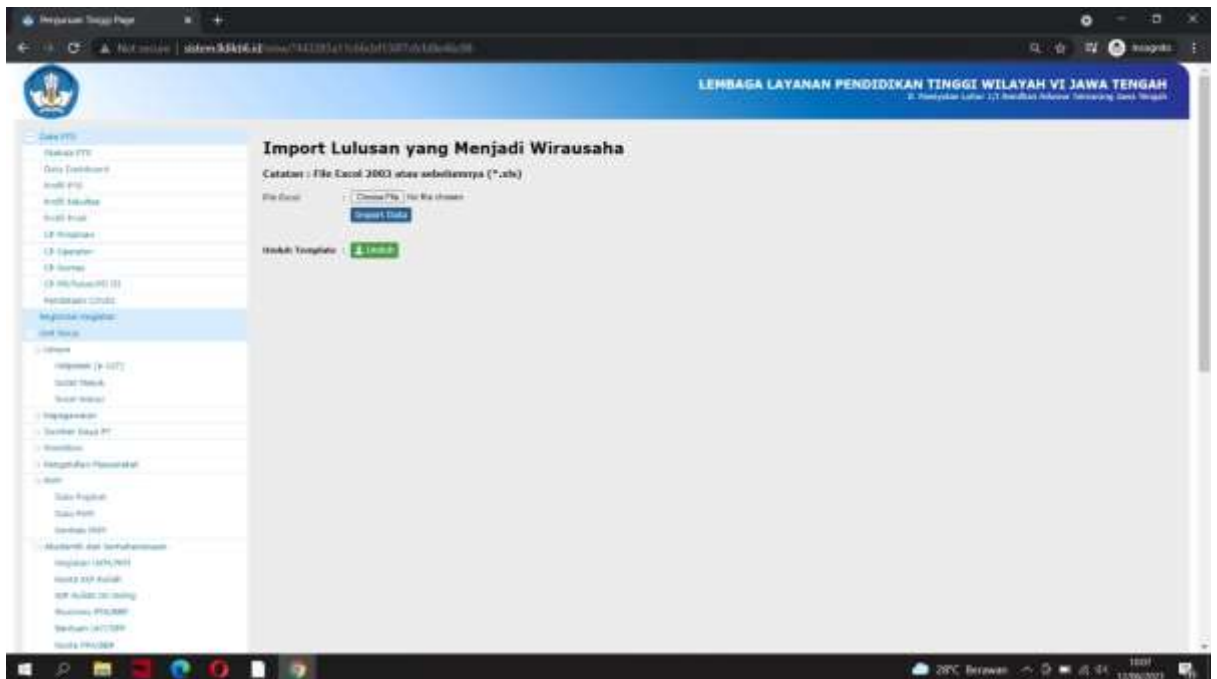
Perguruan Tinggi Page

Not secure | sistem.lldikti6.id

Incognito

LEMBAGA LAYANAN PENDIDIKAN TINGGI WILAYAH VI JAWA TENGAH

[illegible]

Import Lulusan yang Menjadi Wirausaha

Catatan : File Excel 2003 atau sebelumnya (*.xls)

File Excel : Choose File No file chosen

Import Data

Unduh Template : Unduh

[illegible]

28°C Berawan